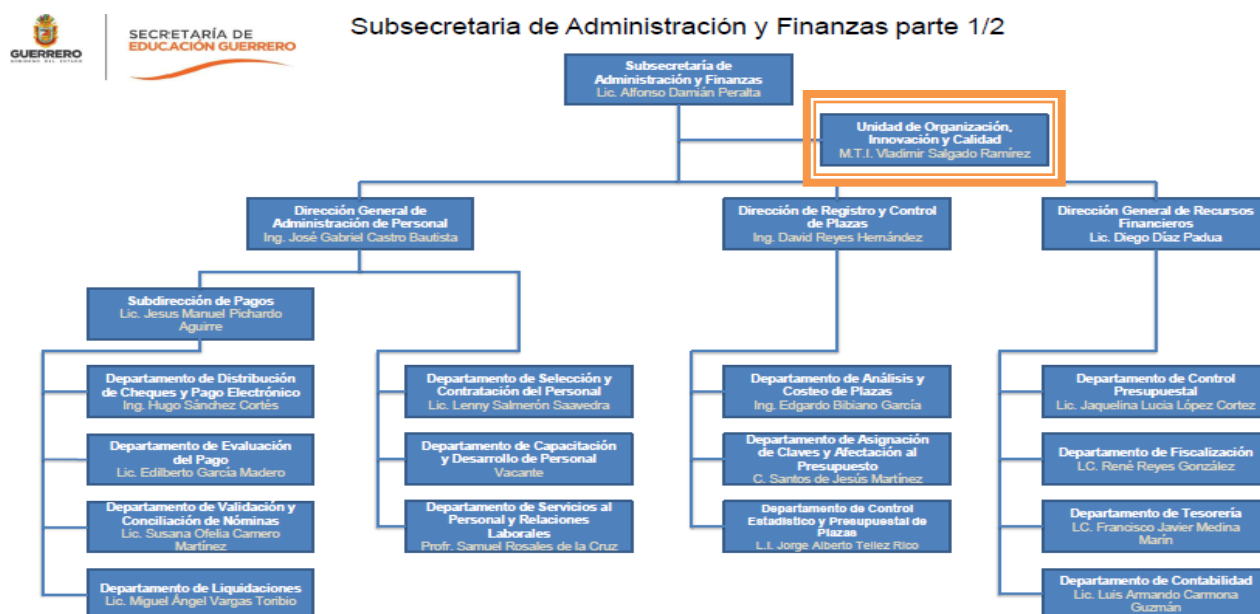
GUERRERO

SECRETARÍA DE EDUCACIÓN GUERRERO

Subsecretaria de Administración y Finanzas parte 1/2

Subsecretaría de Administración y Finanzas
Lic. Alfonso Damián Peralta

Unidad de Organización, Innovación y Calidad
M.T.I. Vladimir Salgado Ramírez

Dirección General de Administración de Personal
Ing. José Gabriel Castro Bautista

Dirección de Registro y Control de Plazas
Ing. David Reyes Hernández

Dirección General de Recursos Financieros
Lic. Diego Díaz Padua

Subdirección de Pagos
Lic. Jesus Manuel Pichardo Aguirre

Departamento de Distribución de Cheques y Pago Electrónico
Ing. Hugo Sánchez Cortés

Departamento de Evaluación del Pago
Lic. Edilberto García Madero

Departamento de Validación y Conciliación de Nóminas
Lic. Susana Ofelia Camero Martínez

Departamento de Liquidaciones
Lic. Miguel Ángel Vargas Toribio

Departamento de Selección y Contratación del Personal
Lic. Lenny Salmerón Saavedra

Departamento de Capacitación y Desarrollo de Personal
Vacante

Departamento de Servicios al Personal y Relaciones Laborales
Profr. Samuel Rosales de la Cruz

Departamento de Análisis y Costeo de Plazas
Ing. Edgardo Bibiano García

Departamento de Asignación de Claves y Afectación al Presupuesto
C. Santos de Jesús Martínez

Departamento de Control Estadístico y Presupuestal de Plazas
L.I. Jorge Alberto Tellez Rico

Departamento de Control Presupuestal
Lic. Jaquelina Lucia López Cortez

Departamento de Fiscalización
LC. René Reyes González

Departamento de Tesorería
LC. Francisco Javier Medina Marín

Departamento de Contabilidad
Lic. Luis Armando Carmona Guzmán